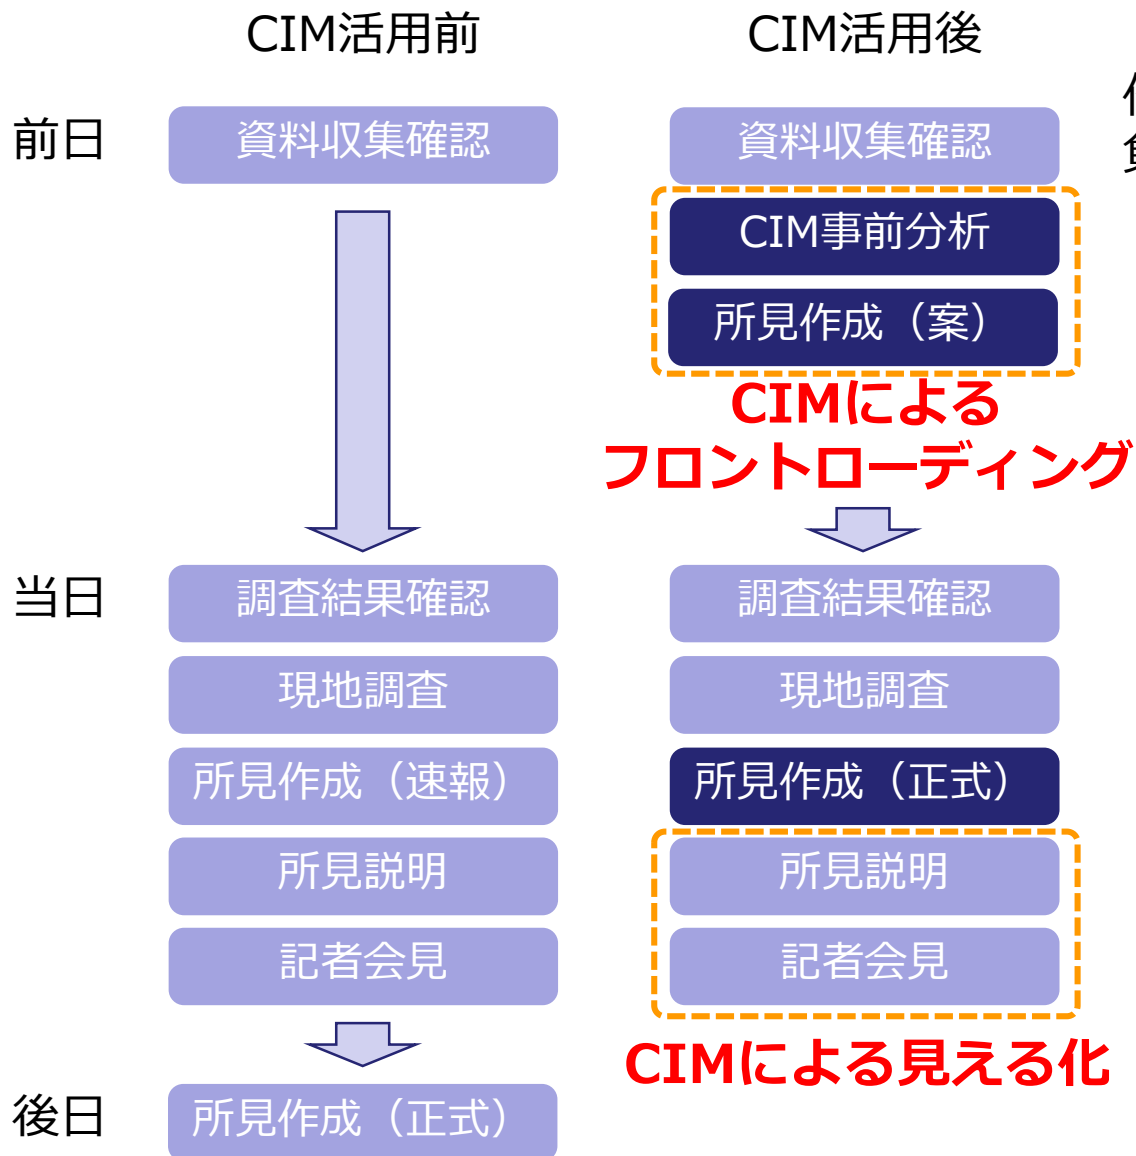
CIM活用前

CIM活用後

前日

資料収集確認

資料収集確認

CIM事前分析

所見作成（案）

CIMによる
フロントローディング

当日

調査結果確認

調査結果確認

現地調査

現地調査

所見作成（速報）

所見作成（正式）

所見説明

所見説明

記者会見

記者会見

CIMによる見える化

後日

所見作成（正式）

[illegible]